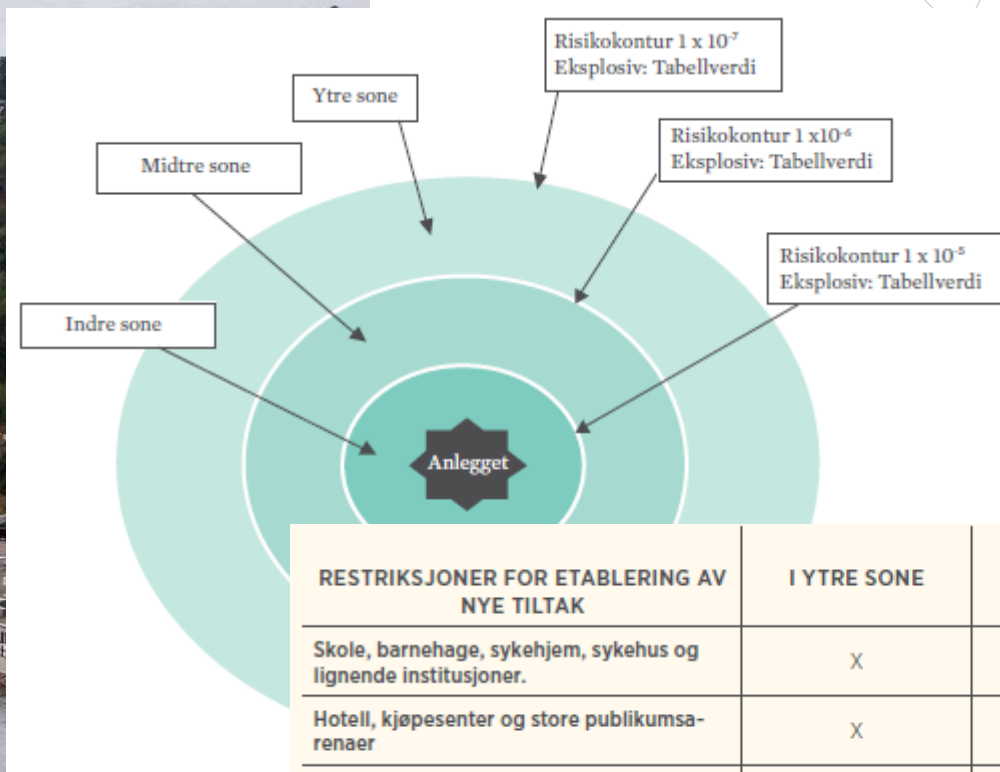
Risikokontur 1 x $10^{-7}$
Eksplosiv: Tabellverdi

Ytre sone

Risikokontur 1 x$10^{-6}$
Eksplosiv: Tabellverdi

Midtre sone

Risikokontur 1 x $10^{-5}$
Eksplosiv: Tabellverdi

Indre sone

Anlegget

| RESTRIKSJONER FOR ETABLERING AV NYE TILTAK | I YTRE SONE |
|---|---|
| Skole, barnehage, sykehjem, sykehus og lignende institusjoner. | X |
| Hotell, kjøpesenter og store publikumsarenaer | X |